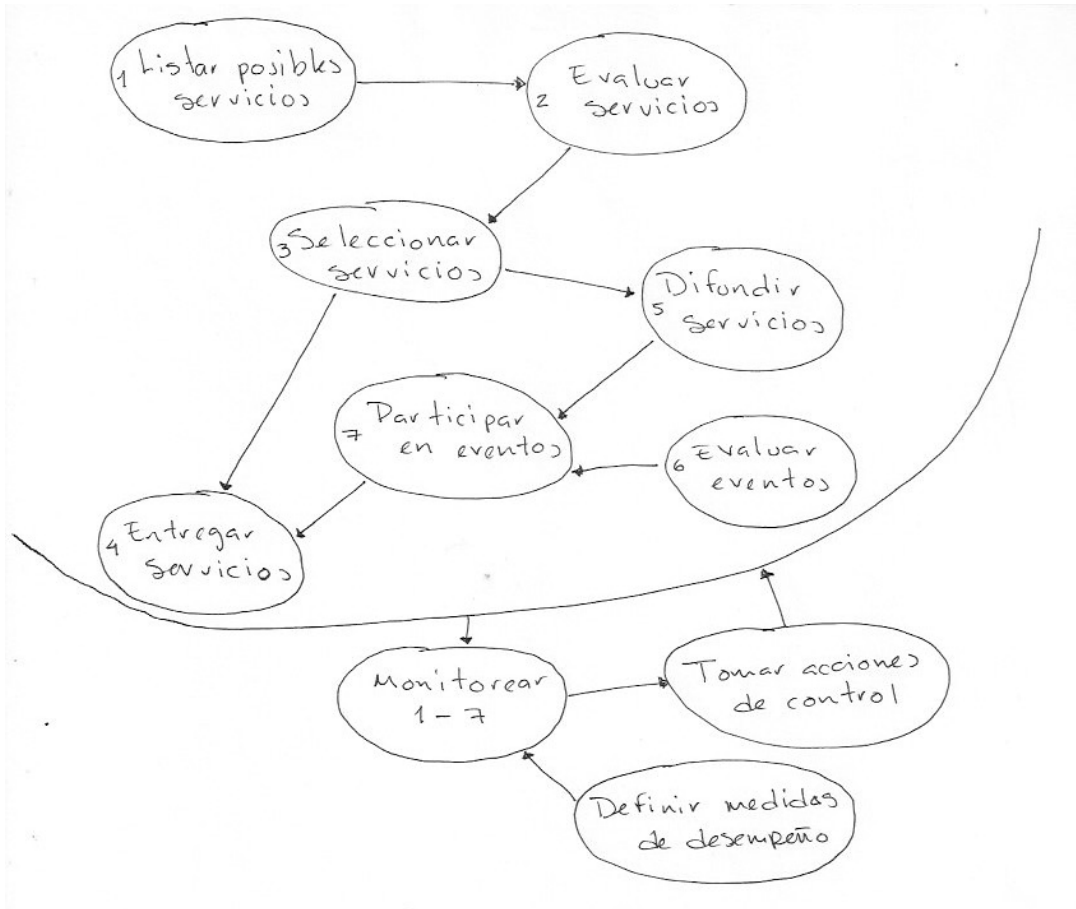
1 Listar posibles servicios

2 Evaluar servicios

3 Seleccionar servicios

5 Difondir servicios

7 Participar en eventos

6 Evaluar eventos

4 Entregar servicios

Monitorear 1 – 7

Tomar acciones de control

Definir medidas de desempeño